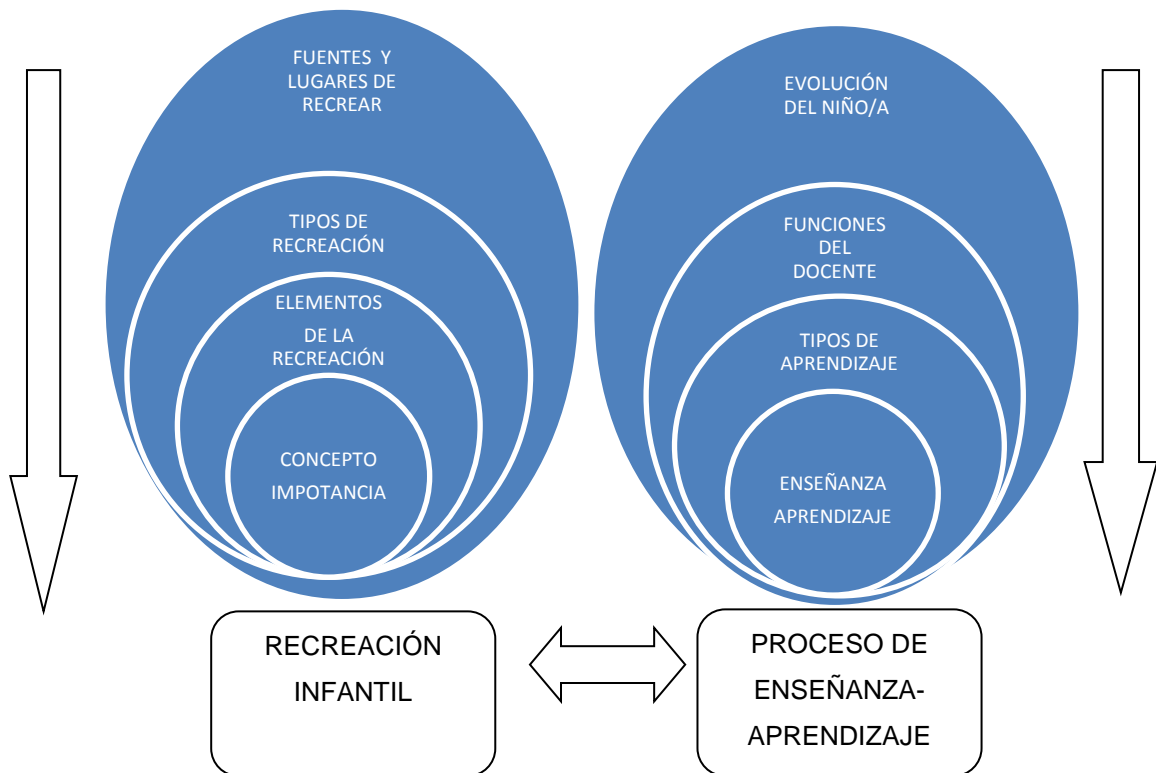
FUENTES Y LUGARES DE RECREAR

TIPOS DE RECREACIÓN

ELEMENTOS DE LA RECREACIÓN

CONCEPTO IMPOTANCIA

EVOLUCIÓN DEL NIÑO/A

FUNCIONES DEL DOCENTE

TIPOS DE APRENDIZAJE

ENSEÑANZA APRENDIZAJE

RECREACIÓN INFANTIL

PROCESO DE ENSEÑANZA-APRENDIZAJE